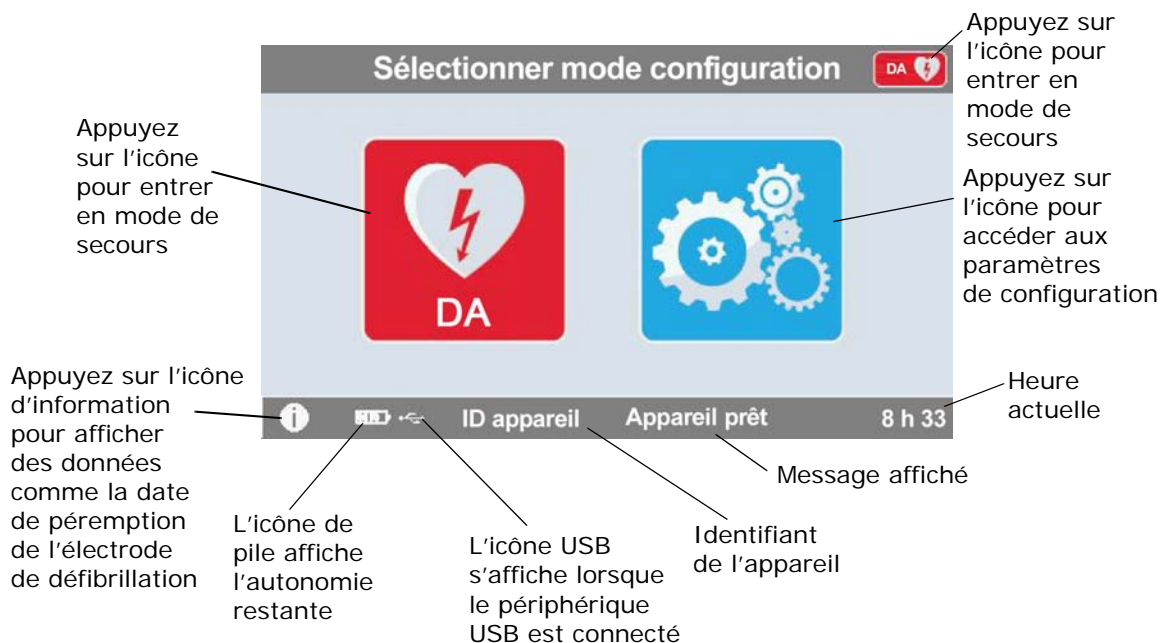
Appuyez sur l'icône pour entrer en mode de secours

Sélectionner mode configuration

DA

Appuyez sur l'icône pour entrer en mode de secours

DA

Appuyez sur l'icône pour accéder aux paramètres de configuration

Appuyez sur l'icône d'information pour afficher des données comme la date de péremption de l'électrode de défibrillation

ID appareil

Appareil prêt

8 h 33

Heure actuelle

Message affiché

L'icône de pile affiche l'autonomie restante

L'icône USB s'affiche lorsque le périphérique USB est connecté

Identifiant de l'appareil